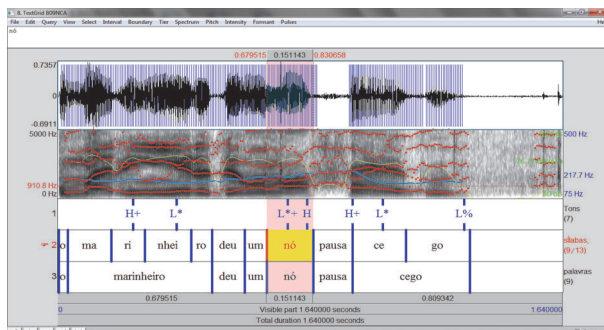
8. TextGrid B09NCA
File Edit Query View Select Interval Boundary Tier Spectrum Pitch Intensity Formant Pulses
nó
0.679515 0.151143 0.830658
0.7357
0
-0.6911
5000 Hz
910.8 Hz
0 Hz
500 Hz
217.7 Hz
75 Hz
1 H+ L* L*+ H H+ L* L% Tons (7)
2 o ma ri nhei ro deu um nó pausa ce go sílabas (9/13)
3 o marinheiro deu um nó pausa cego palavras (9)
0.679515 0.151143 0.809342
0 Visible part 1.640000 seconds 1.640000
Total duration 1.640000 seconds